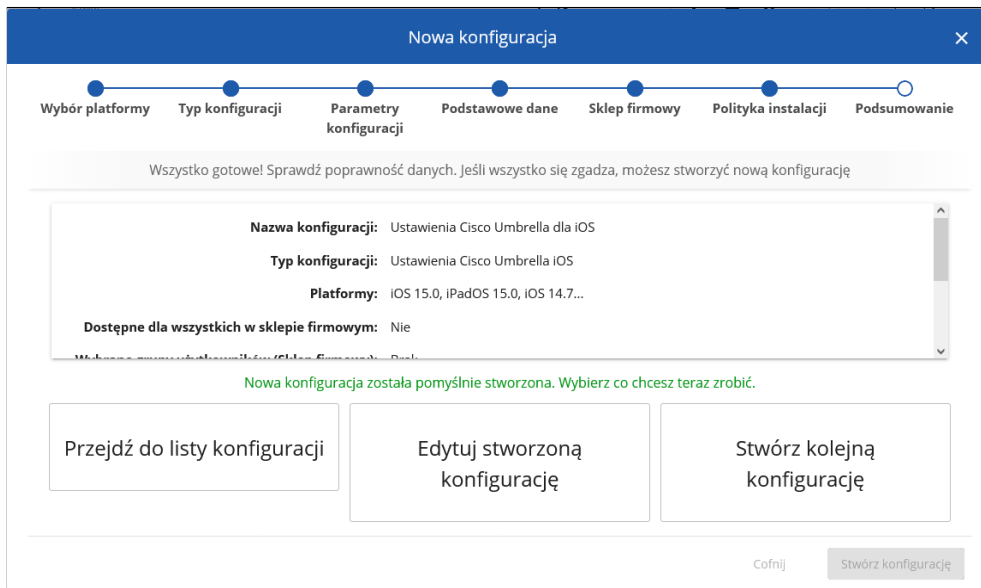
Nowa konfiguracja

×

Wybór platformy

Typ konfiguracji

Parametry konfiguracji

Podstawowe dane

Sklep firmowy

Polityka instalacji

Podsumowanie

Wszystko gotowe! Sprawdź poprawność danych. Jeśli wszystko się zgadza, możesz stworzyć nową konfigurację

Nazwa konfiguracji: Ustawienia Cisco Umbrella dla iOS

Typ konfiguracji: Ustawienia Cisco Umbrella iOS

Platformy: iOS 15.0, iPadOS 15.0, iOS 14.7...

Dostępne dla wszystkich w sklepie firmowym: Nie

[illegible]

Nowa konfiguracja została pomyślnie stworzona. Wybierz co chcesz teraz zrobić.

Przejdź do listy konfiguracji

Edytuj stworzoną konfigurację

Stwórz kolejną konfigurację

Cofnij

Stwórz konfigurację